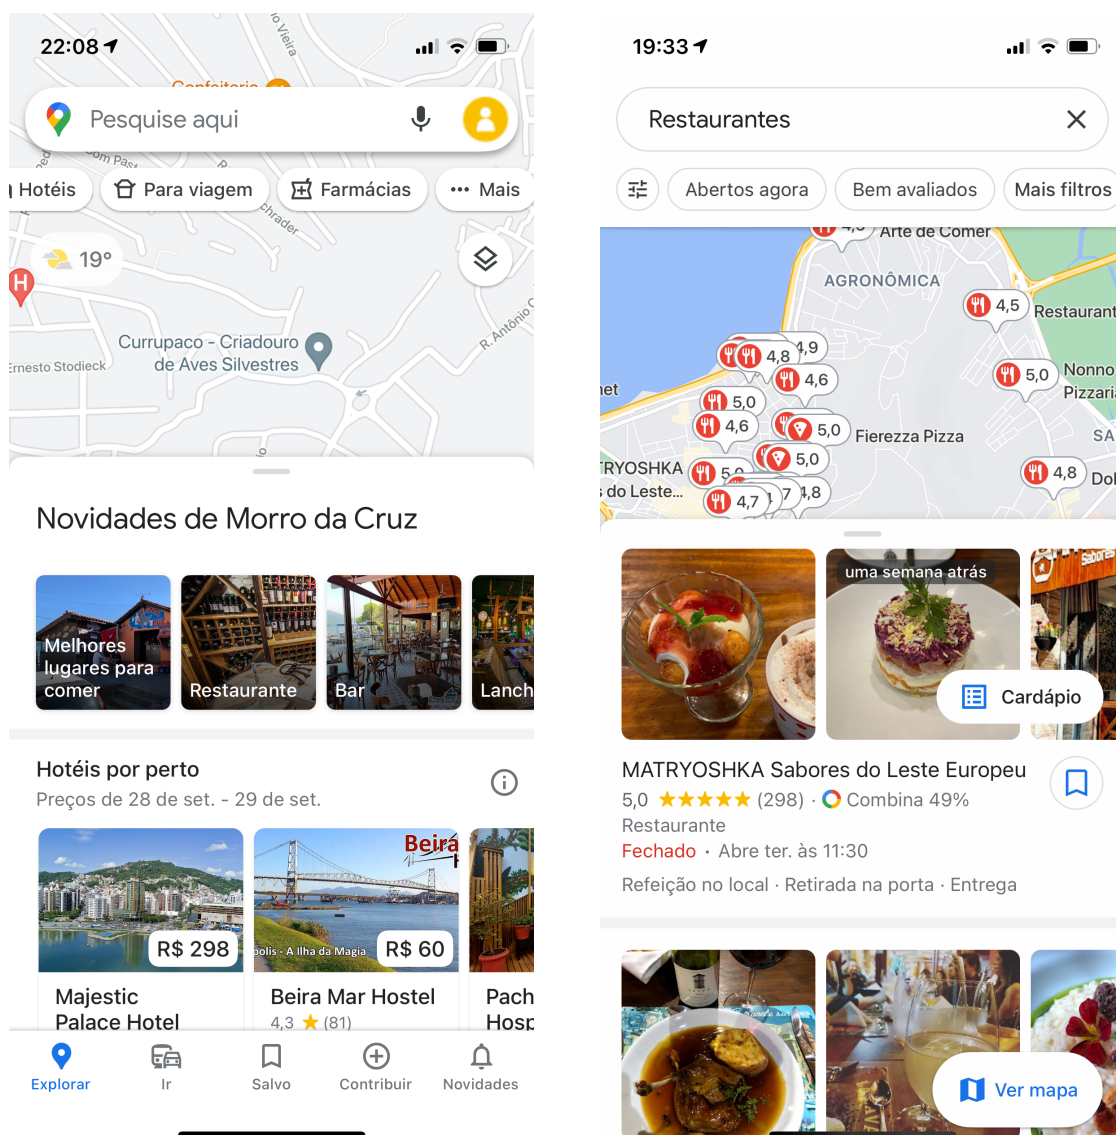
22:08

Pesquise aqui

Hotéis
Para viagem
Farmácias
Mais

19°

Currupaco - Criadouro de Aves Silvestres
Ernesto Stodieck
R. Antônio

Novidades de Morro da Cruz

Melhores lugares para comer
Restaurante
Bar
Lanch

Hotéis por perto
Preços de 28 de set. - 29 de set.

R$ 298
Majestic Palace Hotel

Beira
R$ 60
Beira Mar Hostel
4,3 ★ (81)

Pach Hosp

Explorar
Ir
Salvo
Contribuir
Novidades

19:33

Restaurantes

Abertos agora
Bem avaliados
Mais filtros

Arte de Comer
AGRONÔMICA
4,5
Restaurant
4,9
4,8
4,6
5,0
Nonno Pizzari
5,0
4,6
5,0
Fierezza Pizza
5,0
RYOSHKA
do Leste...
4,7
4,8
4,8
Dol

uma semana atrás
Cardápio

MATRYOSHKA Sabores do Leste Europeu
5,0 ★★★★★ (298) · Combina 49%
Restaurante
Fechado · Abre ter. às 11:30
Refeição no local · Retirada na porta · Entrega

Ver mapa